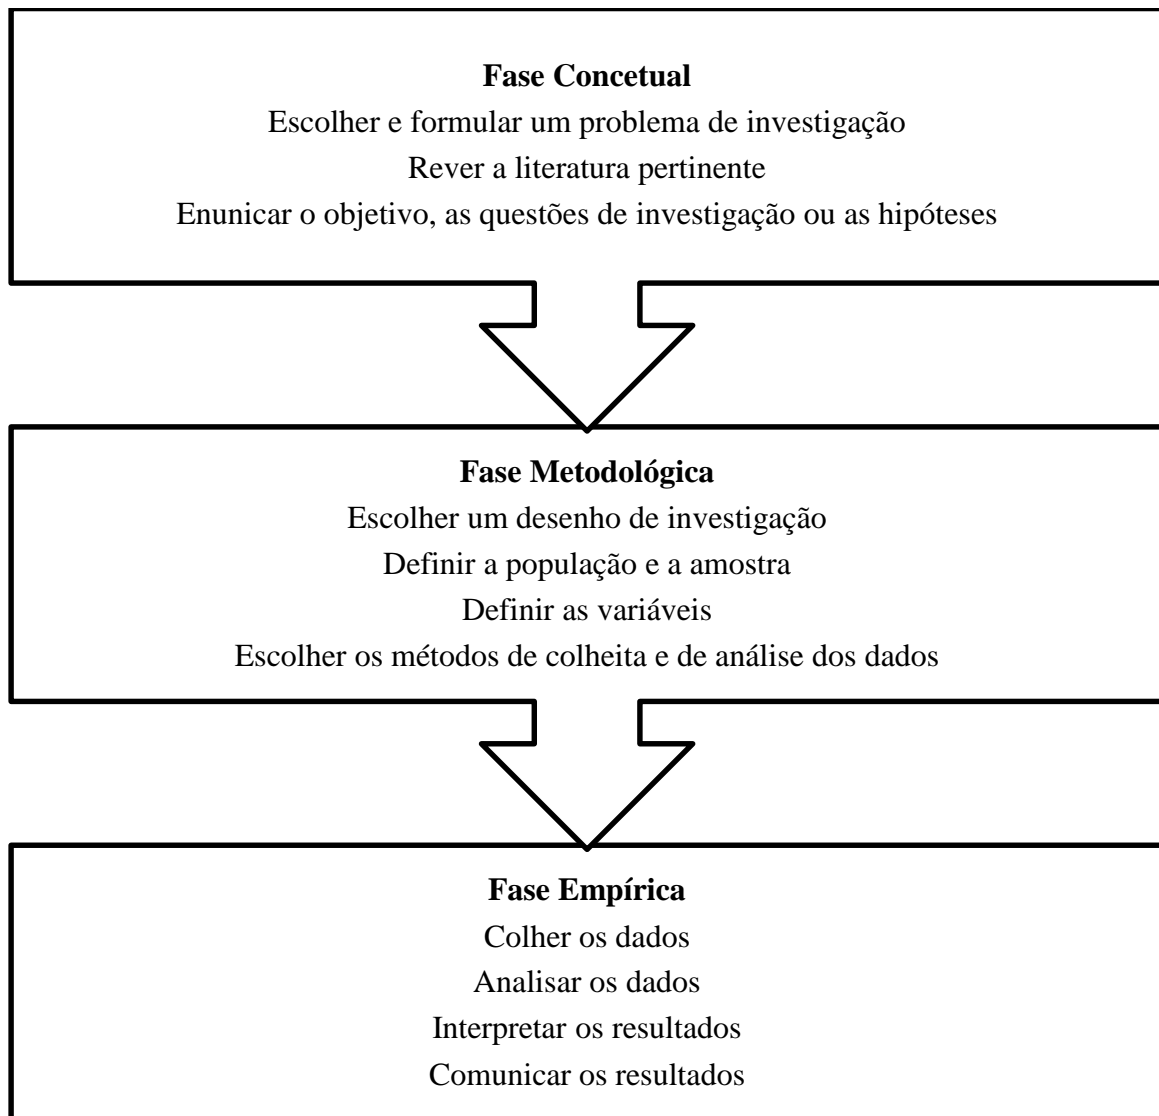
**Fase Concetual**
Escolher e formular um problema de investigação
Rever a literatura pertinente
Enunicar o objetivo, as questões de investigação ou as hipóteses

**Fase Metodológica**
Escolher um desenho de investigação
Definir a população e a amostra
Definir as variáveis
Escolher os métodos de colheita e de análise dos dados

**Fase Empírica**
Colher os dados
Analisar os dados
Interpretar os resultados
Comunicar os resultados